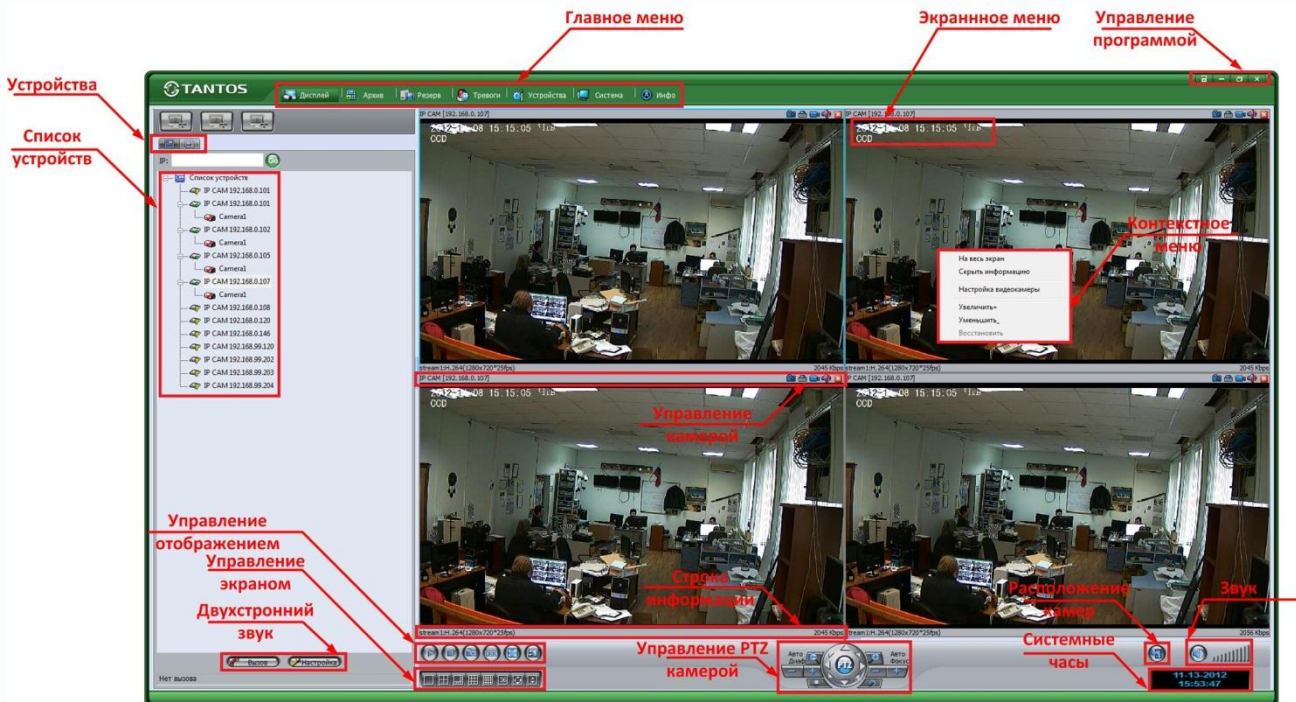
Главное меню
Экранное меню
Управление программой
Устройства
Список устройств
TANTOS
Дисплей | Архив | Резерв | Тревоги | Устройства | Система | Инфо
IP:
Список устройств
IP CAM 192.168.0.101
IP CAM 192.168.0.101
Camera1
IP CAM 192.168.0.102
Camera1
IP CAM 192.168.0.105
Camera1
IP CAM 192.168.0.107
Camera1
IP CAM 192.168.0.108
IP CAM 192.168.0.120
IP CAM 192.168.0.146
IP CAM 192.168.99.120
IP CAM 192.168.99.202
IP CAM 192.168.99.203
IP CAM 192.168.99.204
IP CAM [192.168.0.107]
2012-11-08 15:15:05
CCD
IP CAM [192.168.0.107]
2012-11-08 15:15:05
CCD
Контекстное меню
На весь экран
Скрыть информацию
Настройка видеокамеры
Увеличить+
Уменьшить_
Восстановить
stream1:H.264(1280x720*25fps)
2045 Kbps
stream1:H.264(1280x720*25fps)
2045 Kbps
IP CAM [192.168.0.107]
2012-11-08 15:15:05
CCD
IP CAM [192.168.0.107]
2012-11-08 15:15:05
CCD
Управление камерой
Управление отображением
Управление экраном
Двухстронний звук
Строка информации
stream1:H.264(1280x720*25fps)
2045 Kbps
2056 Kbps
Расположение камер
Звук
Управление PTZ камерой
Системные часы
Вызов
Настройка
Нет вызова
Авто Диафр.
PTZ
Авто Фокус
11-13-2012
15:53:47